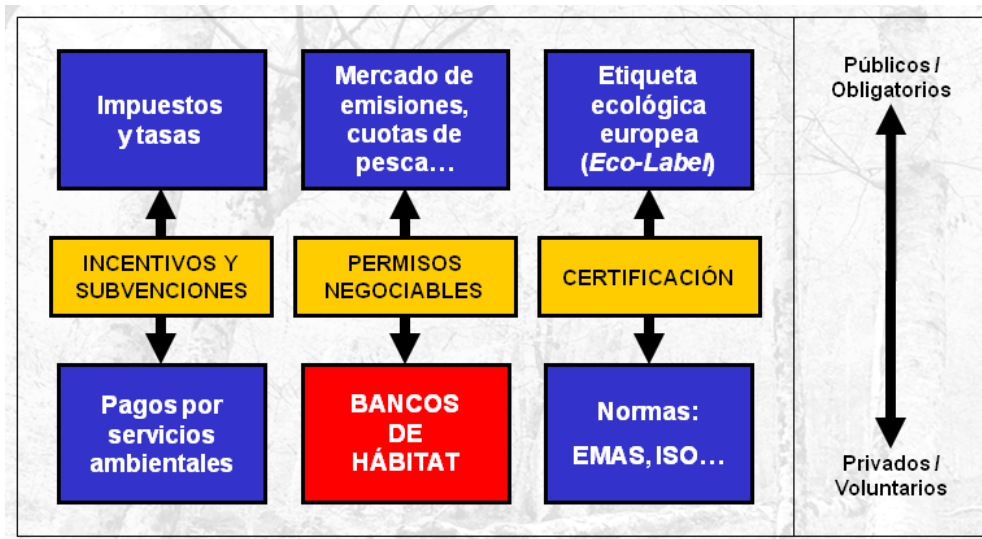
Impuestos y tasas

Mercado de emisiones, cuotas de pesca…

Etiqueta ecológica europea (*Eco-Label*)

Públicos / Obligatorios

INCENTIVOS Y SUBVENCIONES

PERMISOS NEGOCIABLES

CERTIFICACIÓN

Pagos por servicios ambientales

BANCOS DE HÁBITAT

Normas: EMAS, ISO…

Privados / Voluntarios